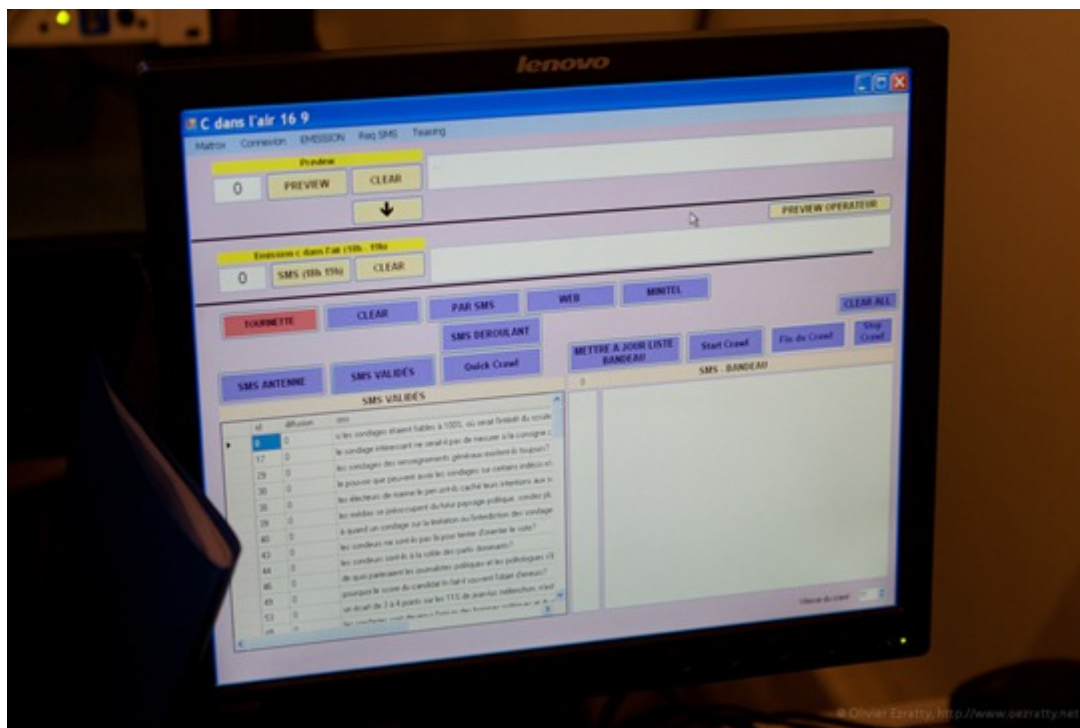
lenovo

C dans l'air 16 9

Matrox Connexion EMISSION Req SMS Teasing

Preview

0 PREVIEW CLEAR

PREVIEW OPERATEUR

Emission c dans l'air (18h - 19h)

0 SMS (18h 19h) CLEAR

TOURNETTE CLEAR PAR SMS WEB MINITEL CLEAR ALL

SMS DEROULANT

METTRE A JOUR LISTE BANDEAU Start Crawl Fin de Crawl Stop Crawl

SMS ANTENNE SMS VALIDÉS Quick Crawl

SMS VALIDÉS

SMS - BANDEAU

| id | diffusion | sms |
|---|---|---|
| 8 | 0 | si les sondages étaient fiables à 100%, où serait l'intérêt du scrutin |
| 17 | 0 | le sondage intéressant ne serait il pas de mesurer à la consigne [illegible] |
| 29 | 0 | les sondages des renseignements généraux existent-ils toujours? |
| 30 | 0 | le pouvoir que peuvent avoir les sondages sur certains indécis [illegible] |
| 30 | 0 | les électeurs de marine le pen ont-ils caché leurs intentions aux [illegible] |
| 36 | 0 | les médias se préoccupent du futur paysage politique, sondez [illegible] |
| 39 | 0 | à quand un sondage sur la limitation ou l'interdiction des sondage |
| 40 | 0 | les sondeurs ne sont-ils pas là pour tenter d'orienter le vote? |
| 43 | 0 | les sondeurs sont-ils à la solde des partis dominants? |
| 44 | 0 | les sondeurs sont-ils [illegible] les journalistes politiques et les politologues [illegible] |
| 46 | 0 | de quoi parlerait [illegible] |
| 49 | 0 | pourquoi le score du candidat fn fait-il souvent l'objet d'erreurs? |
| 53 | 0 | un écart de 2 à 4 points sur les 11 % de avantus redresses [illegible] |
| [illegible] | | les sondages sont-ils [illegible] |

Vitesse du crawl

© Olivier Ezratty, http://www.oezratty.net